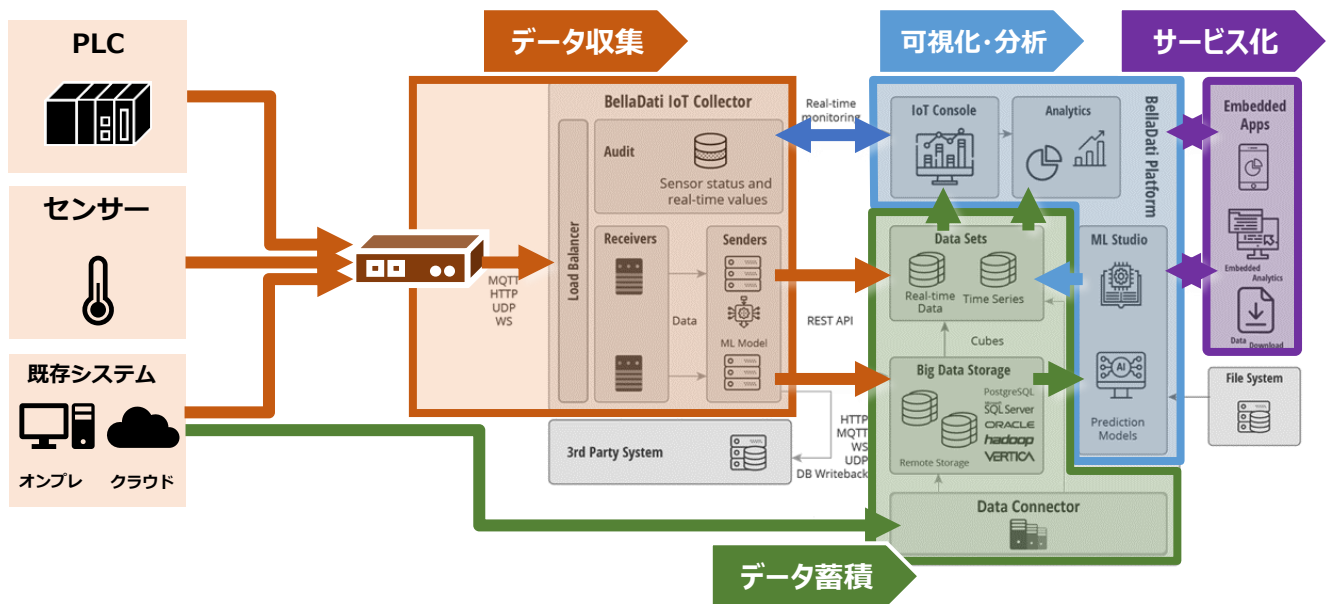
PLC

センサー

既存システム

オンプレ クラウド

データ収集

可視化・分析

サービス化

BellaDati IoT Collector

Load Balancer

Audit

Sensor status and real-time values

Receivers

Senders

Data

ML Model

MQTT HTTP UDP WS

Real-time monitoring

REST API

3rd Party System

HTTP MQTT WS UDP DB Writeback

IoT Console

Analytics

BellaDati Platform

Data Sets

Real-time Data

Time Series

Cubes

Big Data Storage

PostgreSQL SQL Server ORACLE hadoop VERTICA

Remote Storage

ML Studio

Prediction Models

Data Connector

Embedded Apps

Embedded Analytics

Data Download

File System

データ蓄積